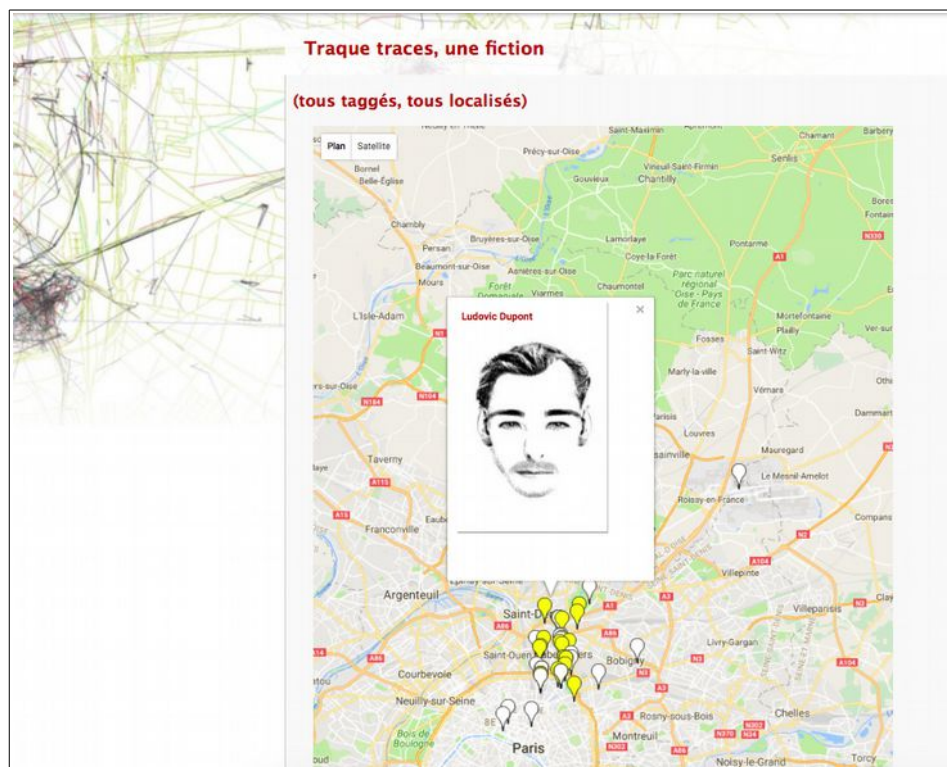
Traque traces, une fiction

(tous taggés, tous localisés)

Plan Satellite

Saint-Maximin
Chamant
Barbery
Senlis
Précy-sur-Oise
Vineuil-Saint-Firmin
Gouvieux
Chantilly
Borest
Fontaine
Bornel
Belle-Église
Chambly
Bruyères-sur-Oise
Lamorlaye
Pontarmé
Persan
Coye-la-Forêt
Beaumont-sur-Oise
Asnières-sur-Oise
Parc naturel régional Oise - Pays de France
Viarmes
Chaumontel
L'Isle-Adam
Mortefontaine
Plailly
Ver-sur-
Fosses
Saint-Witz
Marly-la-ville
Othi
Vémars
Dammart
Louvres
Mauregard
Taverny
Le Mesnil-Amelot
Roissy-en-France
Franconville
Compans
Villepinte
Argenteuil
Villeparisis
Saint-Denis
Livry-Gargan
Saint-Ouen
Bobigny
Courbevoie
Neuilly-sur-Seine
Rosny-sous-Bois
Chelles
Bois de Boulogne
Paris
Montreuil
Torcy
Noisy-le-Grand

Ludovic Dupont
×